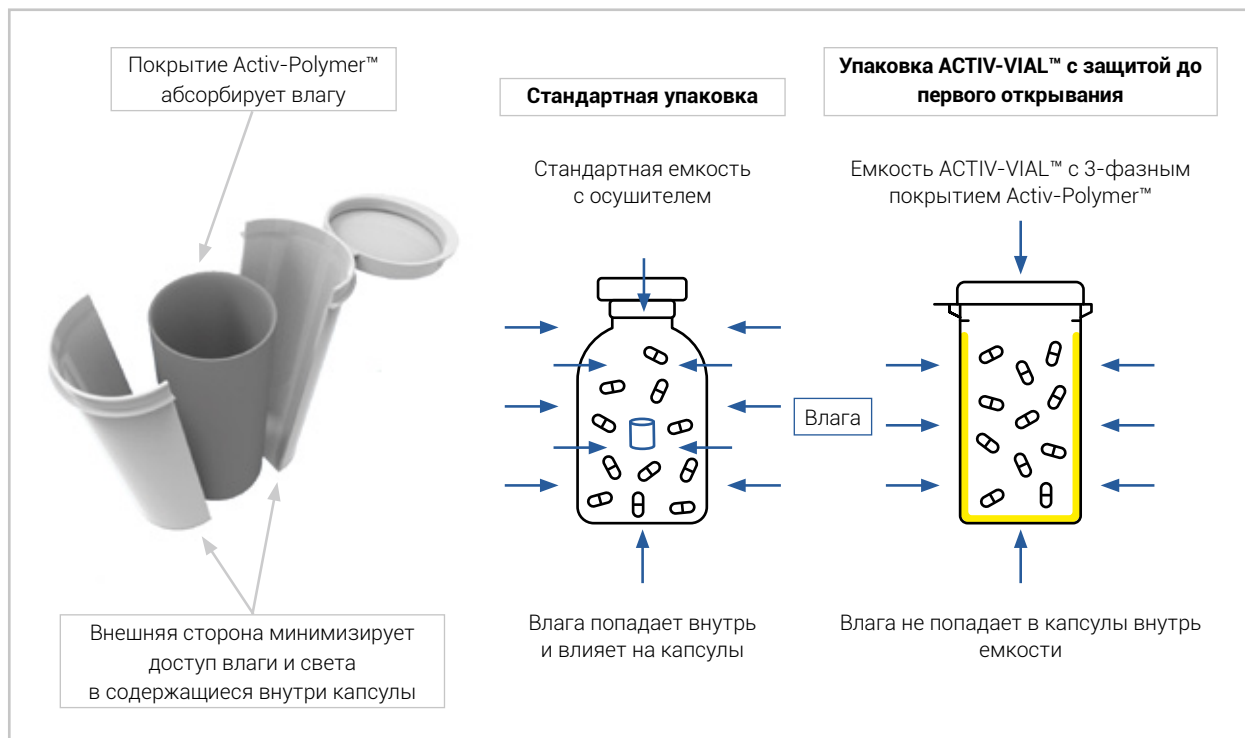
Покрытие Activ-Polymer™ абсорбирует влагу

Стандартная упаковка

Упаковка ACTIV-VIAL™ с защитой до первого открывания

Стандартная емкость с осушителем

Емкость ACTIV-VIAL™ с 3-фазным покрытием Activ-Polymer™

Влага

Внешняя сторона минимизирует доступ влаги и света в содержащиеся внутри капсулы

Влага попадает внутрь и влияет на капсулы

Влага не попадает в капсулы внутрь емкости